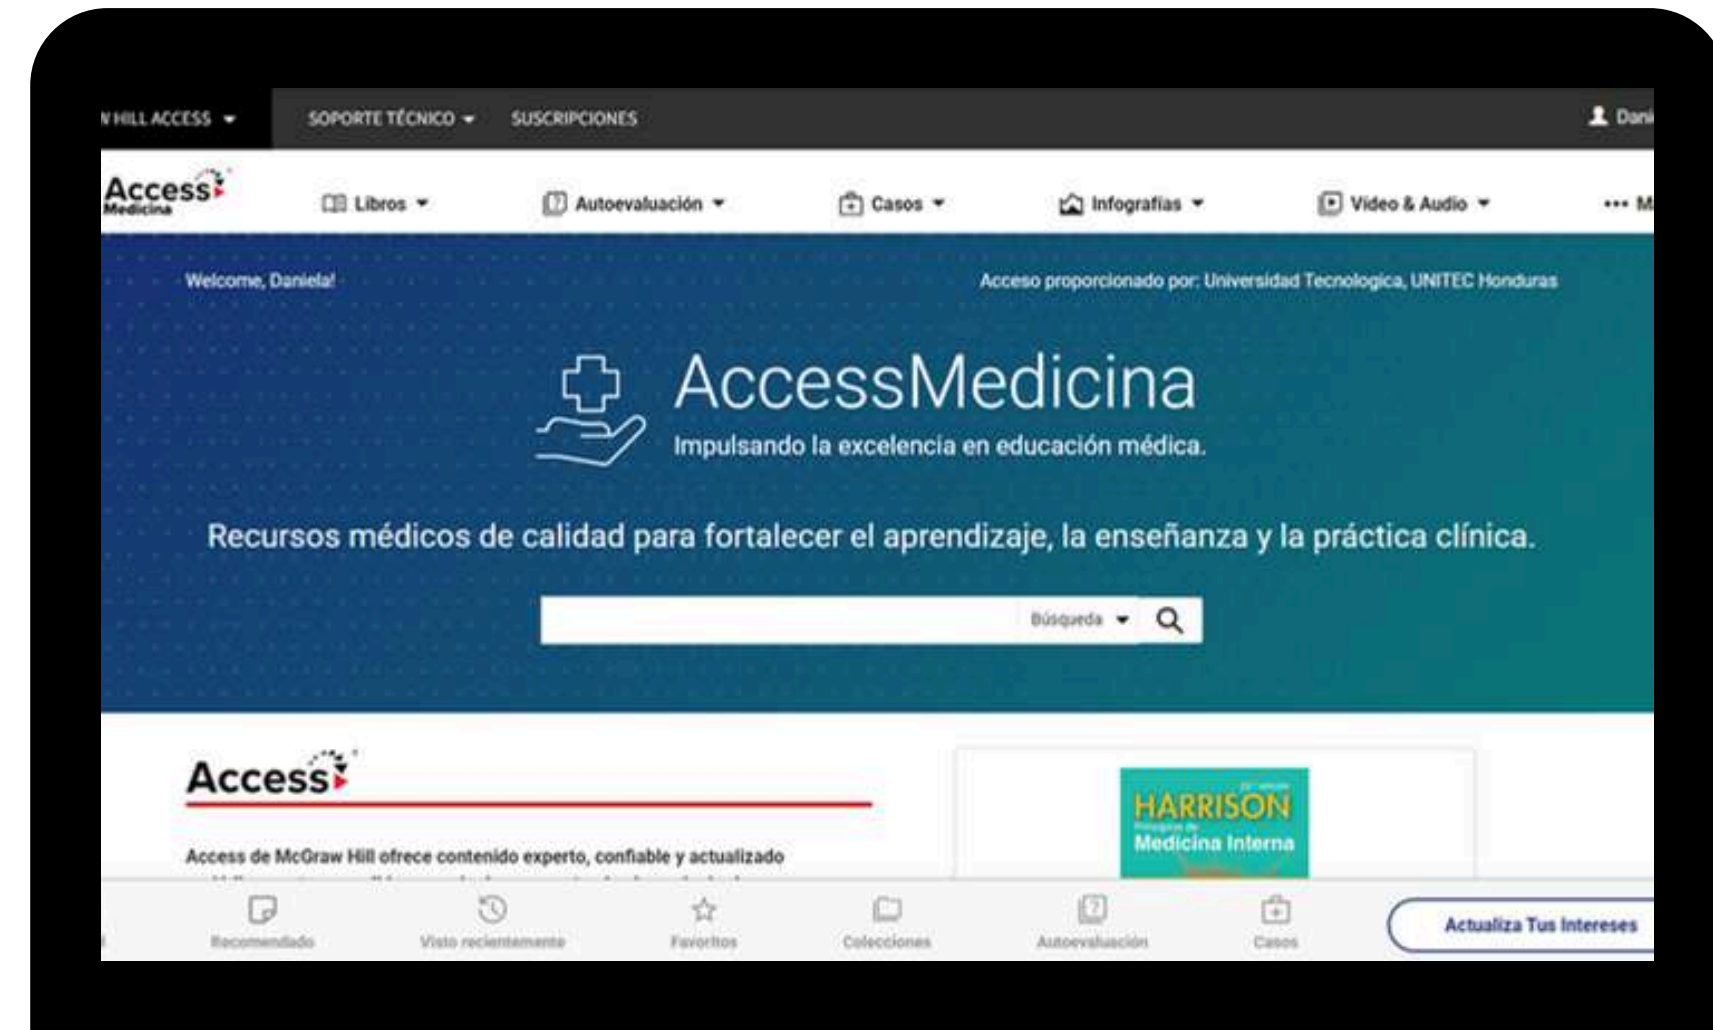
W HILL ACCESS SOPORTE TÉCNICO SUSCRIPCIONES Dani

Access Medicina

Libros Autoevaluación Casos Infografías Video & Audio ••• M

Welcome, Daniela!

Acceso proporcionado por: Universidad Tecnologica, UNITEC Honduras

AccessMedicina

Impulsando la excelencia en educación médica.

Recursos médicos de calidad para fortalecer el aprendizaje, la enseñanza y la práctica clínica.

Búsqueda

Access

Access de McGraw Hill ofrece contenido experto, confiable y actualizado

HARRISON Principios de Medicina Interna

Recomendado Visto recientemente Favoritos Colecciones Autoevaluación Casos

Actualiza Tus Intereses